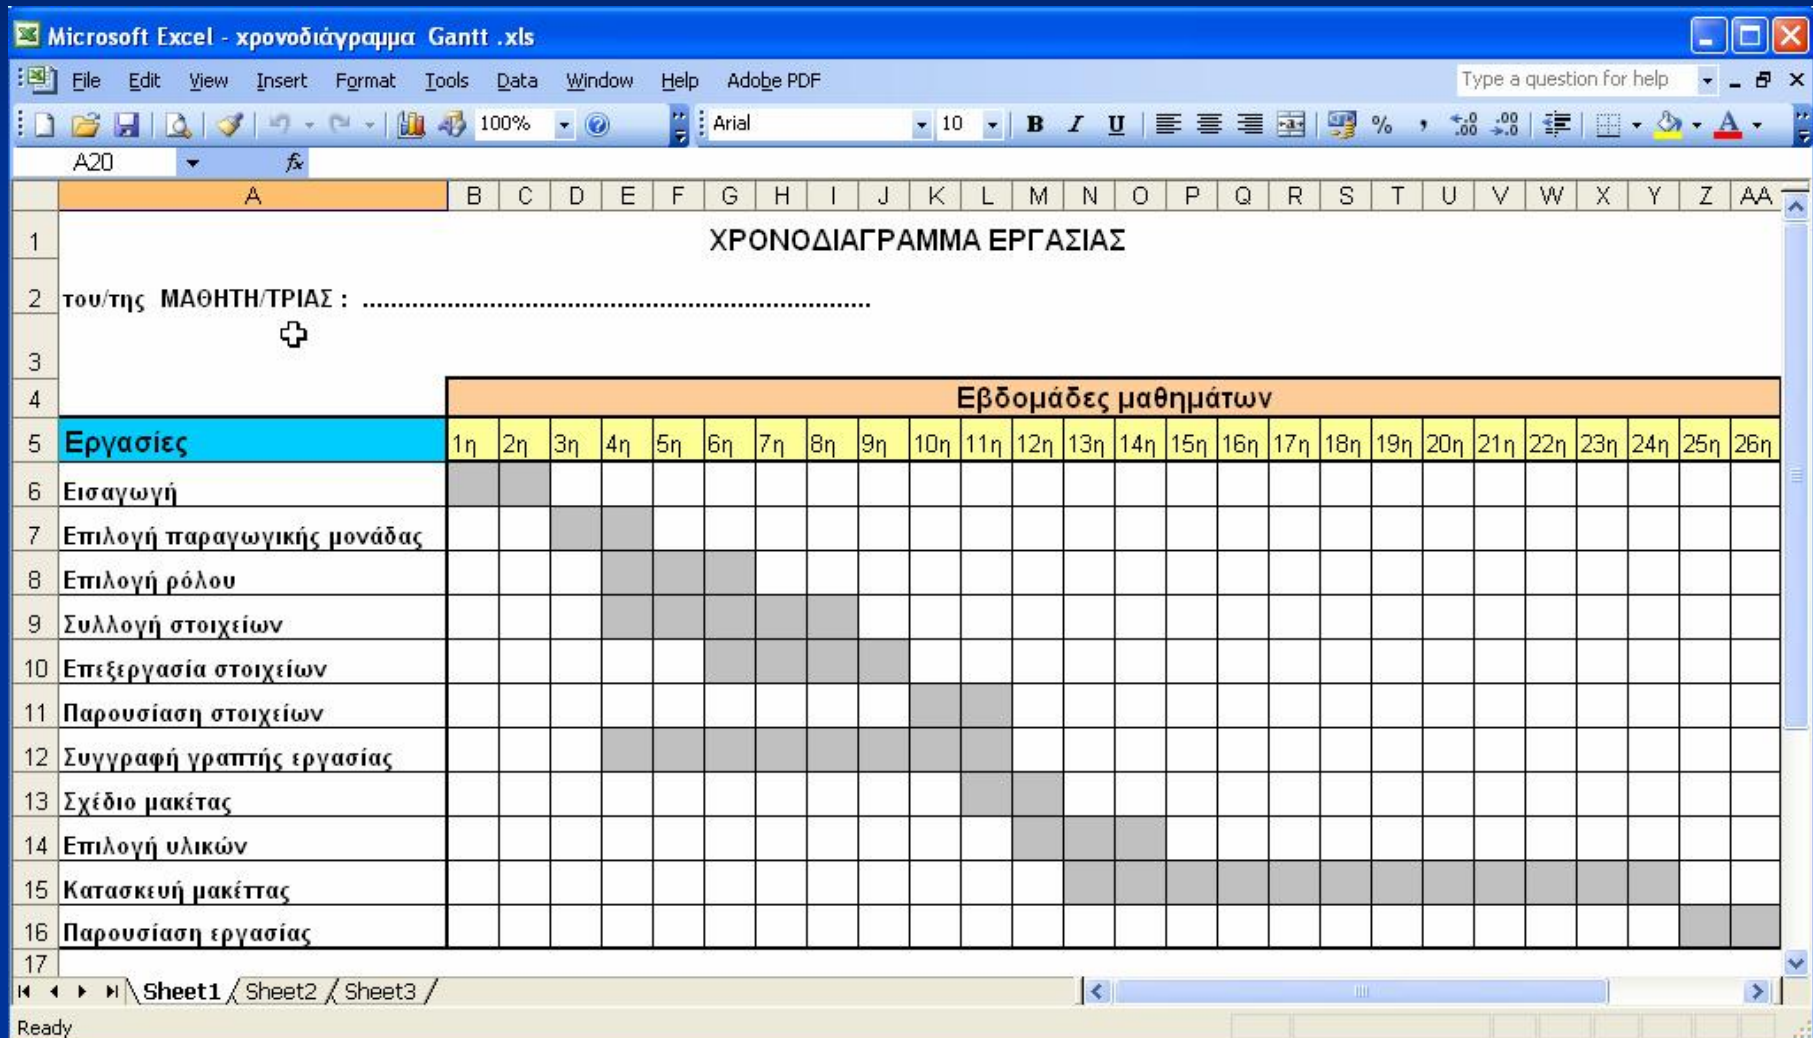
Microsoft Excel - χρονοδιάγραμμα Gantt .xls

File Edit View Insert Format Tools Data Window Help Adobe PDF

Type a question for help

100% Arial 10 B I U %

A20 fx

| | A | B | C | D | E | F | G | H | I | J | K | L | M | N | O | P | Q | R | S | T | U | V | W | X | Y | Z | AA |
|---|---|---|---|---|---|---|---|---|---|---|---|---|---|---|---|---|---|---|---|---|---|---|---|---|---|---|---|
| 1 | ΧΡΟΝΟΔΙΑΓΡΑΜΜΑ ΕΡΓΑΣΙΑΣ | | | | | | | | | | | | | | | | | | | | | | | | | | |
| 2 | του/της ΜΑΘΗΤΗ/ΤΡΙΑΣ : ...................................................................... | | | | | | | | | | | | | | | | | | | | | | | | | | |
| 3 | | | | | | | | | | | | | | | | | | | | | | | | | | | |
| 4 | | Εβδομάδες μαθημάτων | | | | | | | | | | | | | | | | | | | | | | | | | |
| 5 | Εργασίες | 1η | 2η | 3η | 4η | 5η | 6η | 7η | 8η | 9η | 10η | 11η | 12η | 13η | 14η | 15η | 16η | 17η | 18η | 19η | 20η | 21η | 22η | 23η | 24η | 25η | 26η |
| 6 | Εισαγωγή | | | | | | | | | | | | | | | | | | | | | | | | | | |
| 7 | Επιλογή παραγωγικής μονάδας | | | | | | | | | | | | | | | | | | | | | | | | | | |
| 8 | Επιλογή ρόλου | | | | | | | | | | | | | | | | | | | | | | | | | | |
| 9 | Συλλογή στοιχείων | | | | | | | | | | | | | | | | | | | | | | | | | | |
| 10 | Επεξεργασία στοιχείων | | | | | | | | | | | | | | | | | | | | | | | | | | |
| 11 | Παρουσίαση στοιχείων | | | | | | | | | | | | | | | | | | | | | | | | | | |
| 12 | Συγγραφή γραπτής εργασίας | | | | | | | | | | | | | | | | | | | | | | | | | | |
| 13 | Σχέδιο μακέτας | | | | | | | | | | | | | | | | | | | | | | | | | | |
| 14 | Επιλογή υλικών | | | | | | | | | | | | | | | | | | | | | | | | | | |
| 15 | Κατασκευή μακέττας | | | | | | | | | | | | | | | | | | | | | | | | | | |
| 16 | Παρουσίαση εργασίας | | | | | | | | | | | | | | | | | | | | | | | | | | |
| 17 | | | | | | | | | | | | | | | | | | | | | | | | | | | |

Sheet1 Sheet2 Sheet3

Ready